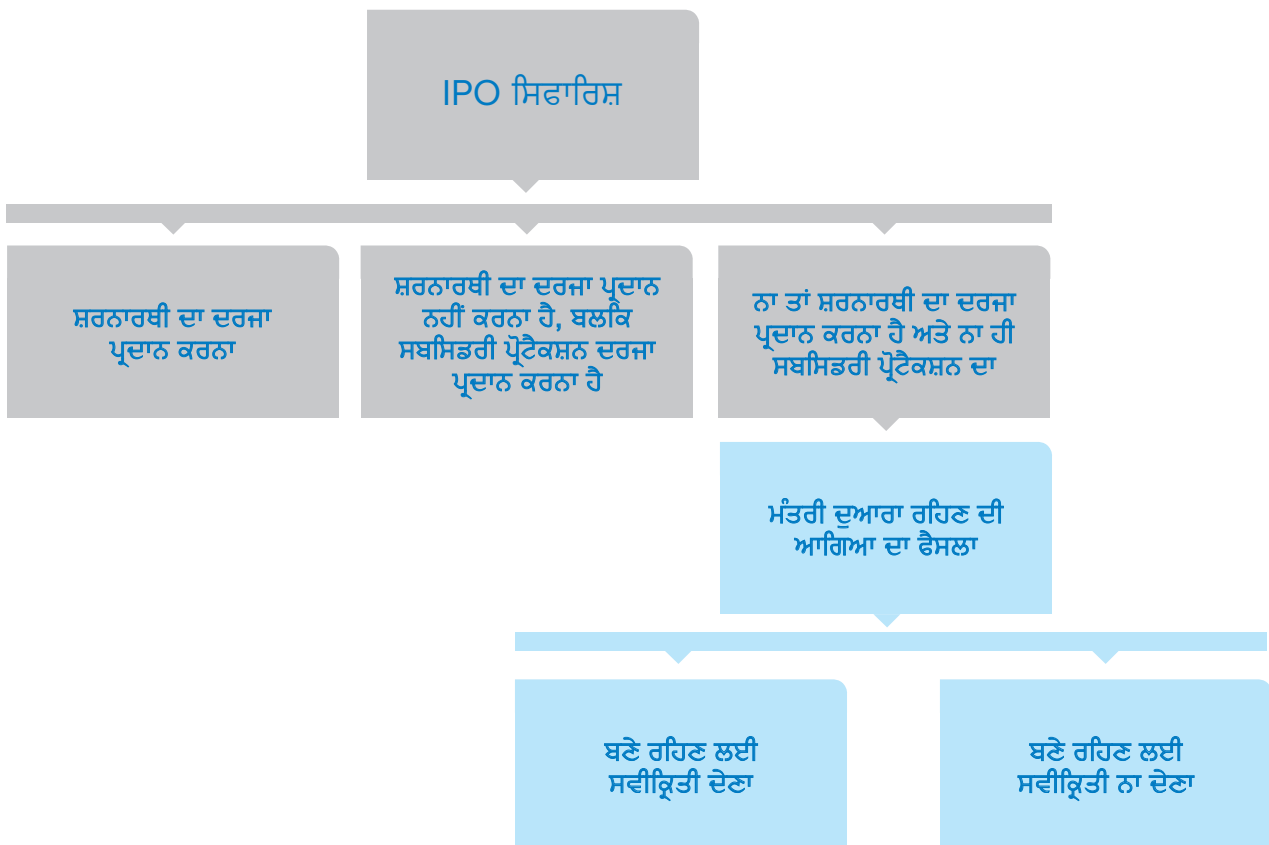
IPO ਸਿਫਾਰਿਸ਼

ਸ਼ਰਨਾਰਥੀ ਦਾ ਦਰਜਾ ਪ੍ਰਦਾਨ ਕਰਨਾ

ਸ਼ਰਨਾਰਥੀ ਦਾ ਦਰਜਾ ਪ੍ਰਦਾਨ ਨਹੀਂ ਕਰਨਾ ਹੈ, ਬਲਕਿ ਸਬਸਿਡਰੀ ਪ੍ਰੋਟੈਕਸ਼ਨ ਦਰਜਾ ਪ੍ਰਦਾਨ ਕਰਨਾ ਹੈ

ਨਾ ਤਾਂ ਸ਼ਰਨਾਰਥੀ ਦਾ ਦਰਜਾ ਪ੍ਰਦਾਨ ਕਰਨਾ ਹੈ ਅਤੇ ਨਾ ਹੀ ਸਬਸਿਡਰੀ ਪ੍ਰੋਟੈਕਸ਼ਨ ਦਾ

ਮੰਤਰੀ ਦੁਆਰਾ ਰਹਿਣ ਦੀ ਆਗਿਆ ਦਾ ਫੈਸਲਾ

ਬਣੇ ਰਹਿਣ ਲਈ ਸਵੀਕ੍ਰਿਤੀ ਦੇਣਾ

ਬਣੇ ਰਹਿਣ ਲਈ ਸਵੀਕ੍ਰਿਤੀ ਨਾ ਦੇਣਾ